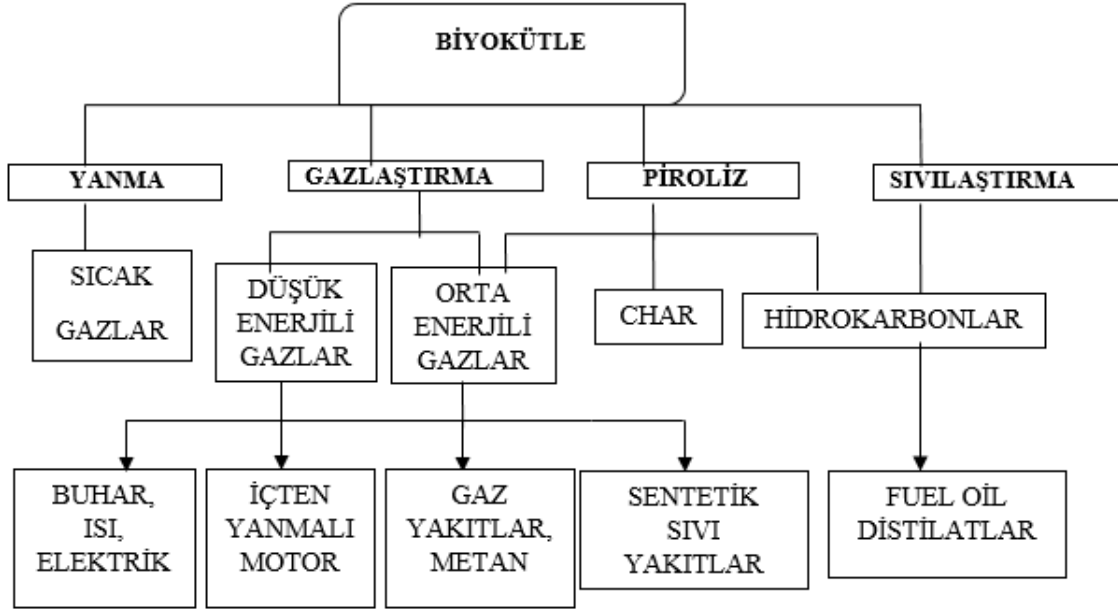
BİYOKÜTLE

YANMA

GAZLAŞTIRMA

PİROLİZ

SIVILAŞTIRMA

SICAK GAZLAR

DÜŞÜK ENERJİLİ GAZLAR

ORTA ENERJİLİ GAZLAR

CHAR

HİDROKARBONLAR

BUHAR, ISI, ELEKTRİK

İÇTEN YANMALI MOTOR

GAZ YAKITLAR, METAN

SENTETİK SIVI YAKITLAR

FUEL OİL DİSTİLATLAR